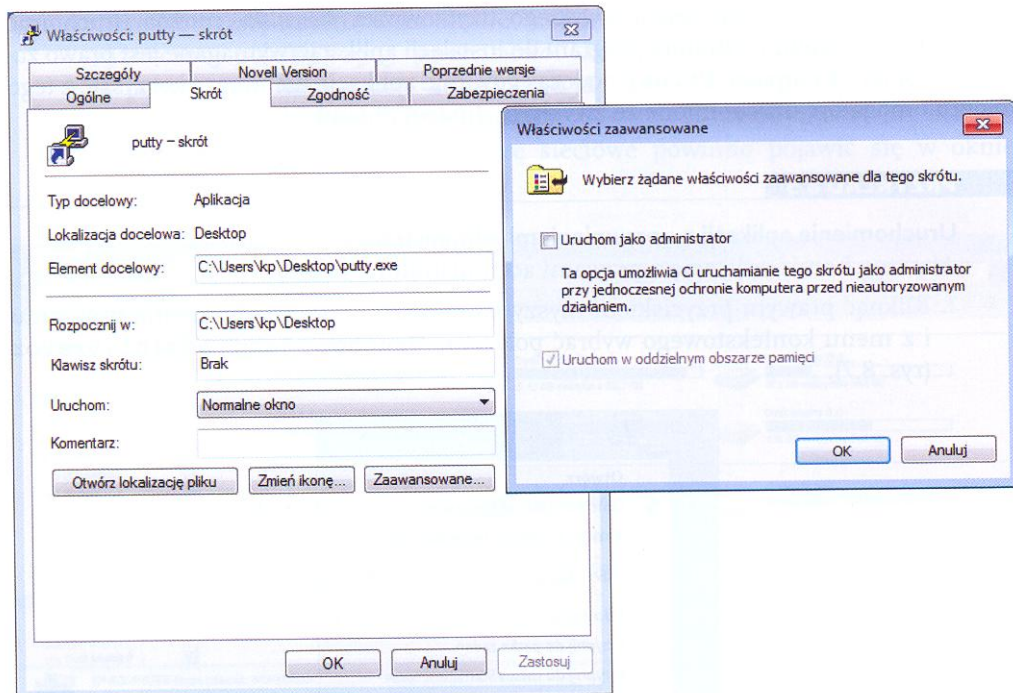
Właściwości: putty — skrót

Szczegóły | Novell Version | Poprzednie wersje
Ogólne | Skrót | Zgodność | Zabezpieczenia

putty – skrót

Typ docelowy: Aplikacja

Lokalizacja docelowa: Desktop

Element docelowy: C:\Users\kp\Desktop\putty.exe

Rozpocznij w: C:\Users\kp\Desktop

Klawisz skrótu: Brak

Uruchom: Normalne okno

Komentarz:

Otwórz lokalizację pliku | Zmień ikonę... | Zaawansowane...

OK | Anuluj | Zastosuj

Właściwości zaawansowane

Wybierz żądane właściwości zaawansowane dla tego skrótu.

Uruchom jako administrator

Ta opcja umożliwia Ci uruchamianie tego skrótu jako administrator przy jednoczesnej ochronie komputera przed nieautoryzowanym działaniem.

Uruchom w oddzielnym obszarze pamięci

OK | Anuluj